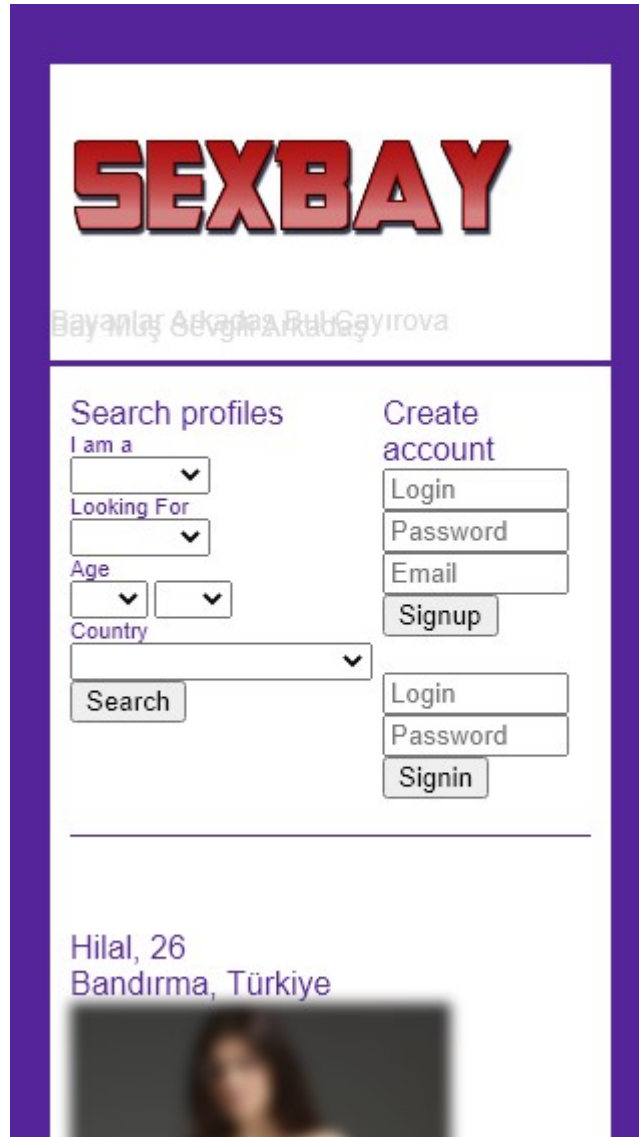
SEXBAY

Bayanlar Arkadaş Bul Çayırova
Bay Muş Sevgili Arkadaş

Search profiles
I am a
Looking For
Age
Country
Search

Create account
Login
Password
Email
Signup

Login
Password
Signin

Hilal, 26
Bandırma, Türkiye